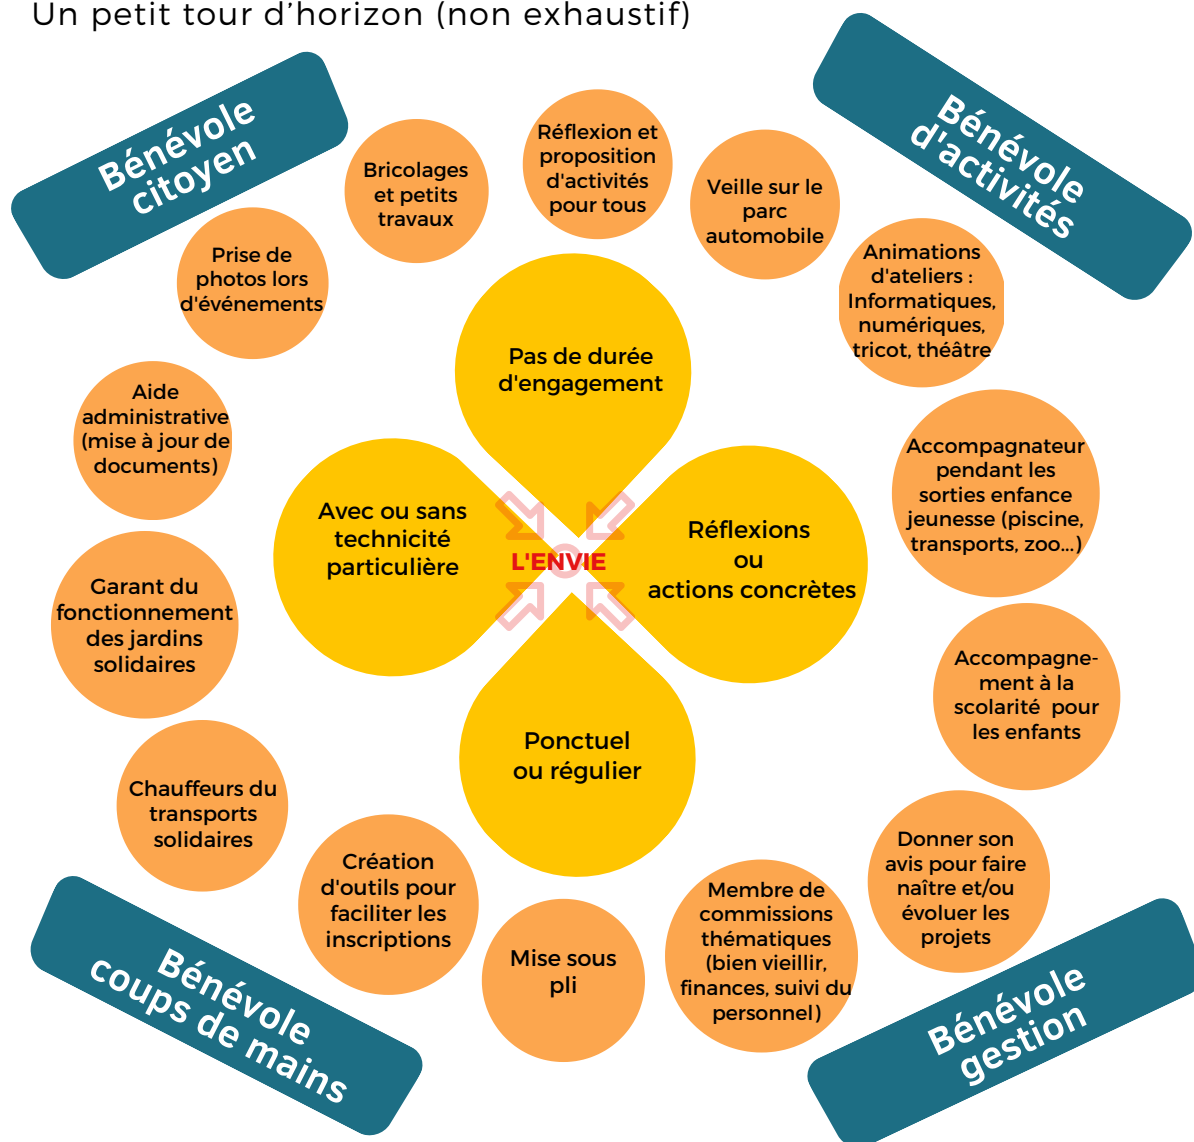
Un petit tour d'horizon (non exhaustif)

Bénévole citoyen

Bénévole d'activités

Bricolages et petits travaux

Réflexion et proposition d'activités pour tous

Veille sur le parc automobile

Prise de photos lors d'événements

Animations d'ateliers : Informatiques, numériques, tricot, théâtre

Pas de durée d'engagement

Aide administrative (mise à jour de documents)

Accompagnateur pendant les sorties enfance jeunesse (piscine, transports, zoo...)

Avec ou sans technicité particulière

L'ENVIE

Réflexions ou actions concrètes

Garant du fonctionnement des jardins solidaires

Accompagnement à la scolarité pour les enfants

Ponctuel ou régulier

Chauffeurs du transports solidaires

Donner son avis pour faire naître et/ou évoluer les projets

Création d'outils pour faciliter les inscriptions

Mise sous pli

Membre de commissions thématiques (bien vieillir, finances, suivi du personnel)

Bénévole coups de mains

Bénévole gestion